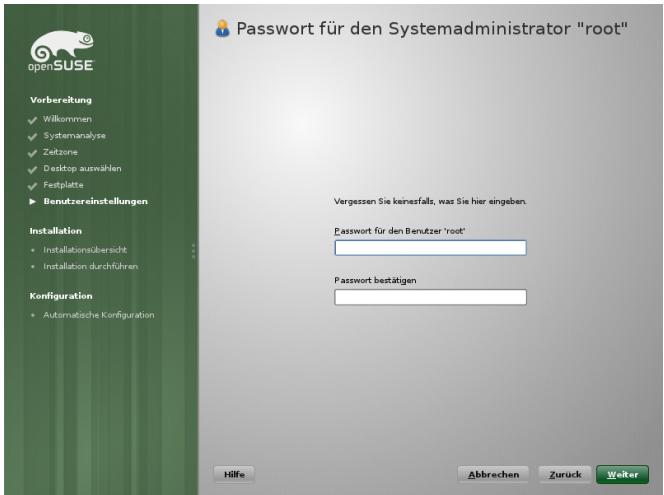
openSUSE

Vorbereitung
Willkommen
Systemanalyse
Zeitzone
Desktop auswählen
Festplatte
Benutzereinstellungen

Installation
Installationsübersicht
Installation durchführen

Konfiguration
Automatische Konfiguration

Passwort für den Systemadministrator "root"

Vergessen Sie keinesfalls, was Sie hier eingeben.

Passwort für den Benutzer 'root'

Passwort bestätigen

Hilfe

Abbrechen

Zurück

Weiter